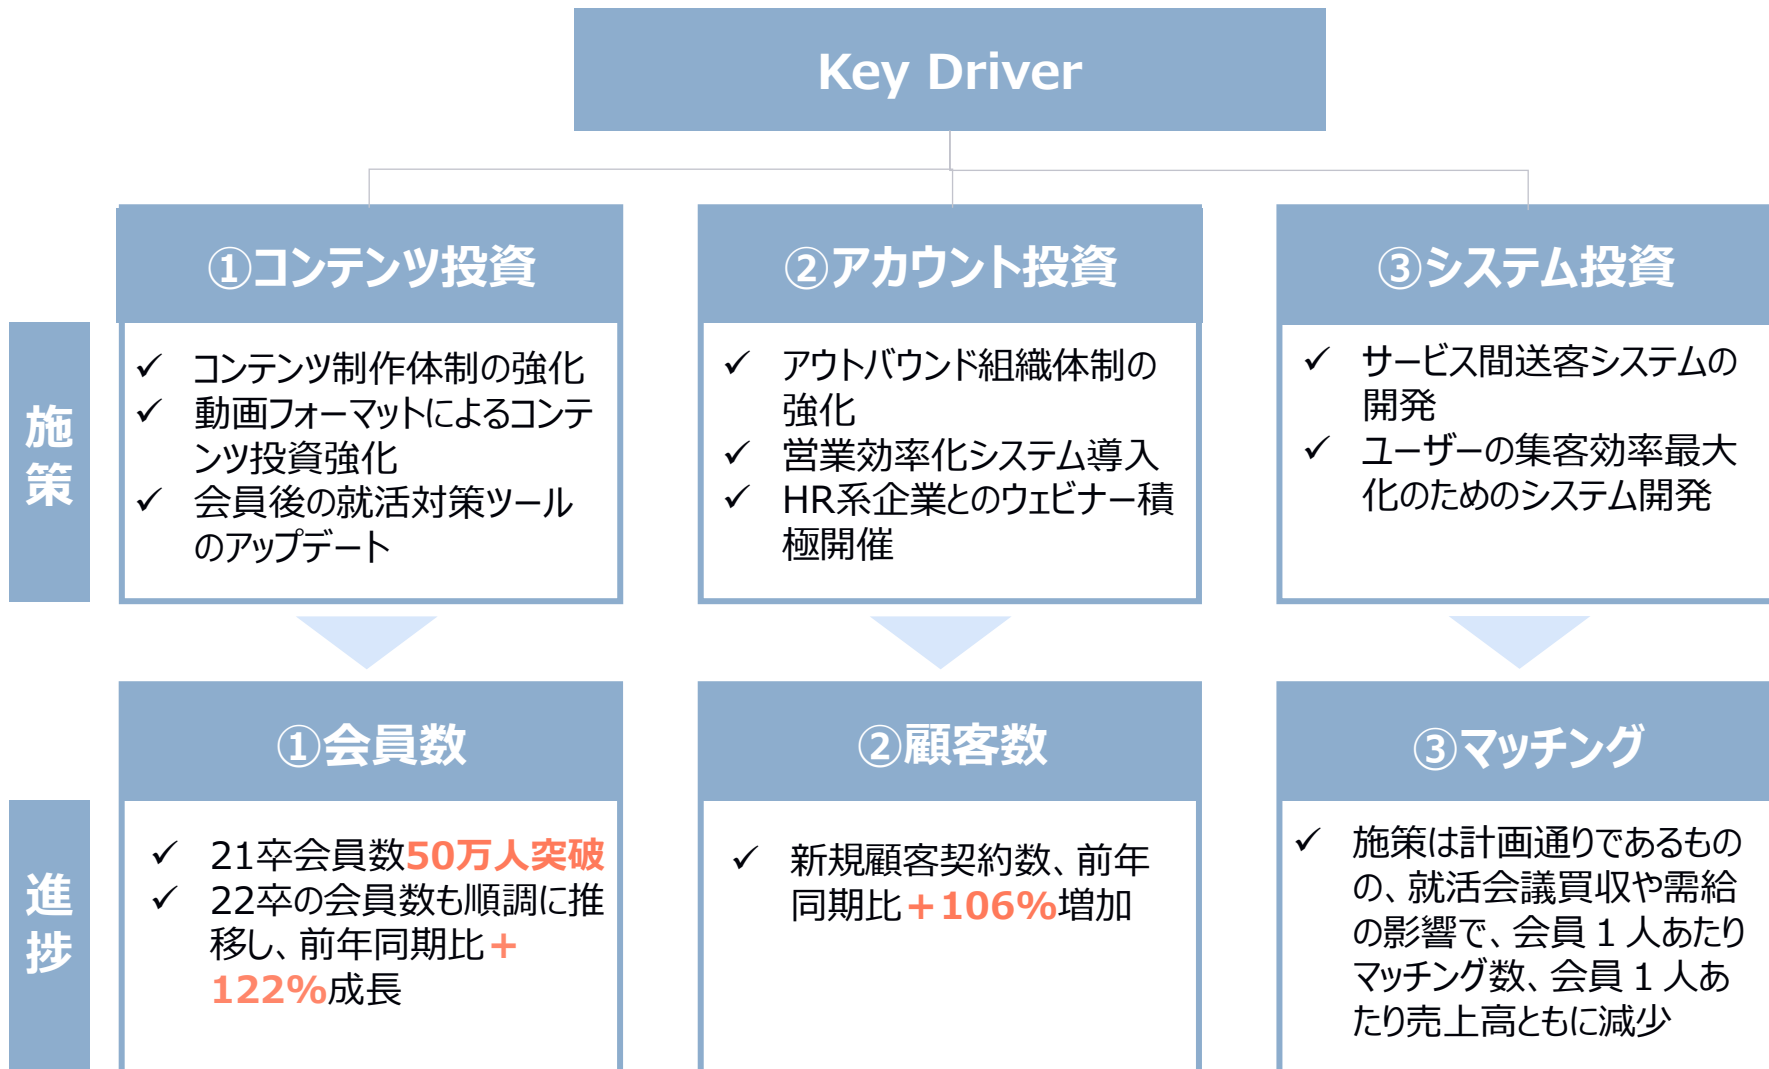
Key Driver

施策

進捗

①コンテンツ投資

✓ コンテンツ制作体制の強化
✓ 動画フォーマットによるコンテンツ投資強化
✓ 会員後の就活対策ツールのアップデート

①会員数

✓ 21卒会員数50万人突破
✓ 22卒の会員数も順調に推移し、前年同期比＋122%成長

②アカウント投資

✓ アウトバウンド組織体制の強化
✓ 営業効率化システム導入
✓ HR系企業とのウェビナー積極開催

②顧客数

✓ 新規顧客契約数、前年同期比＋106%増加

③システム投資

✓ サービス間送客システムの開発
✓ ユーザーの集客効率最大化のためのシステム開発

③マッチング

✓ 施策は計画通りであるものの、就活会議買収や需給の影響で、会員１人あたりマッチング数、会員１人あたり売上高ともに減少